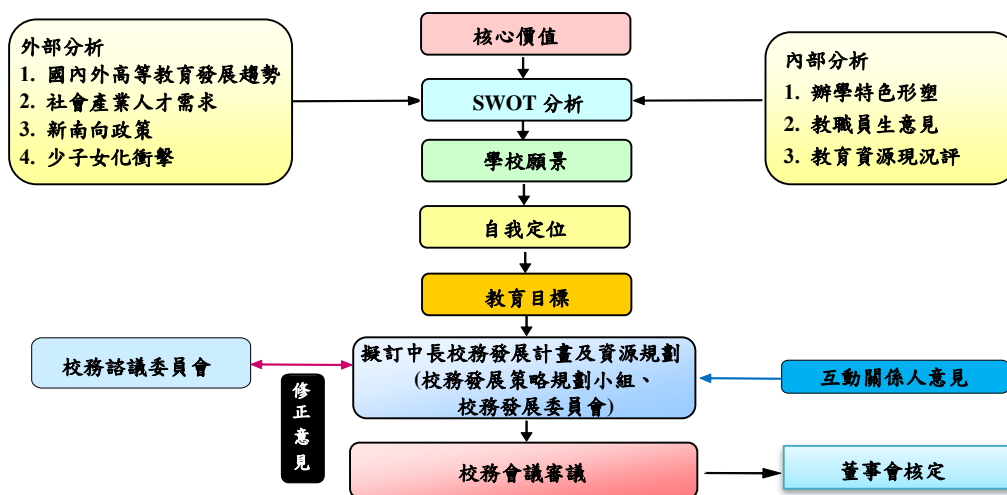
外部分析
1. 國內外高等教育發展趨勢
2. 社會產業人才需求
3. 新南向政策
4. 少子女化衝擊

核心價值

SWOT 分析

學校願景

自我定位

教育目標

內部分析
1. 辦學特色形塑
2. 教職員生意見
3. 教育資源現況評

校務諮議委員會

擬訂中長校務發展計畫及資源規劃
(校務發展策略規劃小組、
校務發展委員會)

互動關係人意見

修正意見

校務會議審議

董事會核定